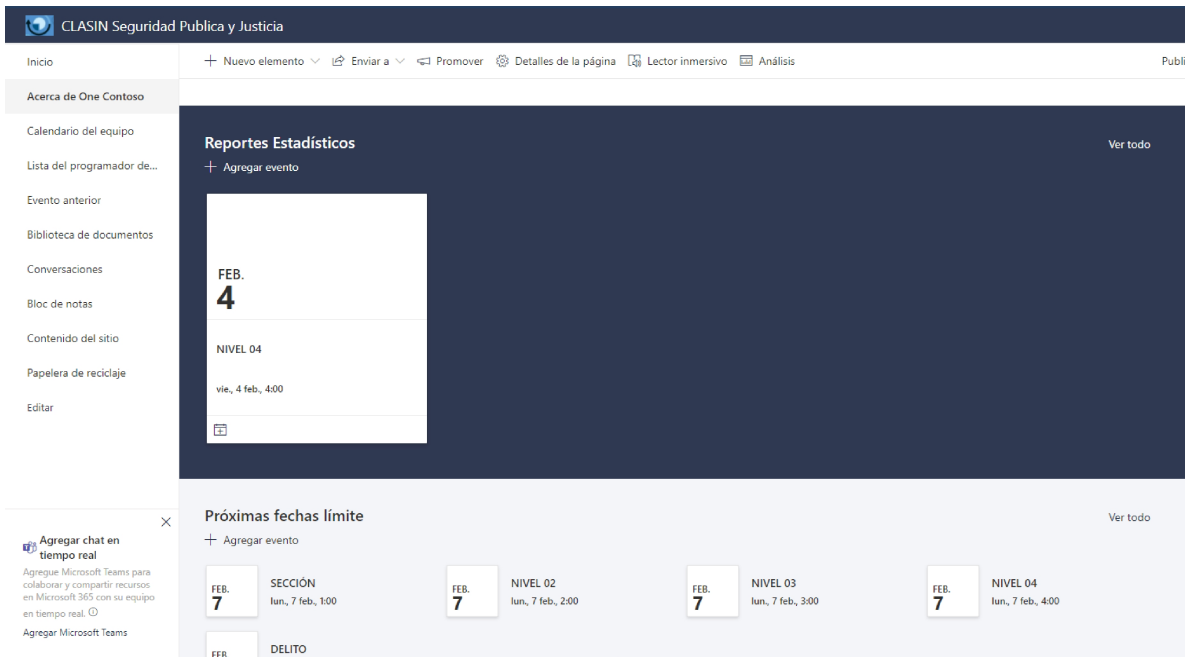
CLASIN Seguridad Publica y Justicia

Inicio
Acerca de One Contoso
Calendario del equipo
Lista del programador de...
Evento anterior
Biblioteca de documentos
Conversaciones
Bloc de notas
Contenido del sitio
Papelera de reciclaje
Editar

+ Nuevo elemento ∨ Enviar a ∨ Promover Detalles de la página Lector inmersivo Análisis Publi

Reportes Estadísticos
+ Agregar evento
Ver todo

FEB.
4
NIVEL 04
vie., 4 feb., 4:00

Próximas fechas límite
+ Agregar evento
Ver todo

FEB.
7
SECCIÓN
lun., 7 feb., 1:00

FEB.
7
NIVEL 02
lun., 7 feb., 2:00

FEB.
7
NIVEL 03
lun., 7 feb., 3:00

FEB.
7
NIVEL 04
lun., 7 feb., 4:00

FEB
DELITO

Agregar chat en tiempo real
Agregue Microsoft Teams para colaborar y compartir recursos en Microsoft 365 con su equipo en tiempo real.
Agregar Microsoft Teams